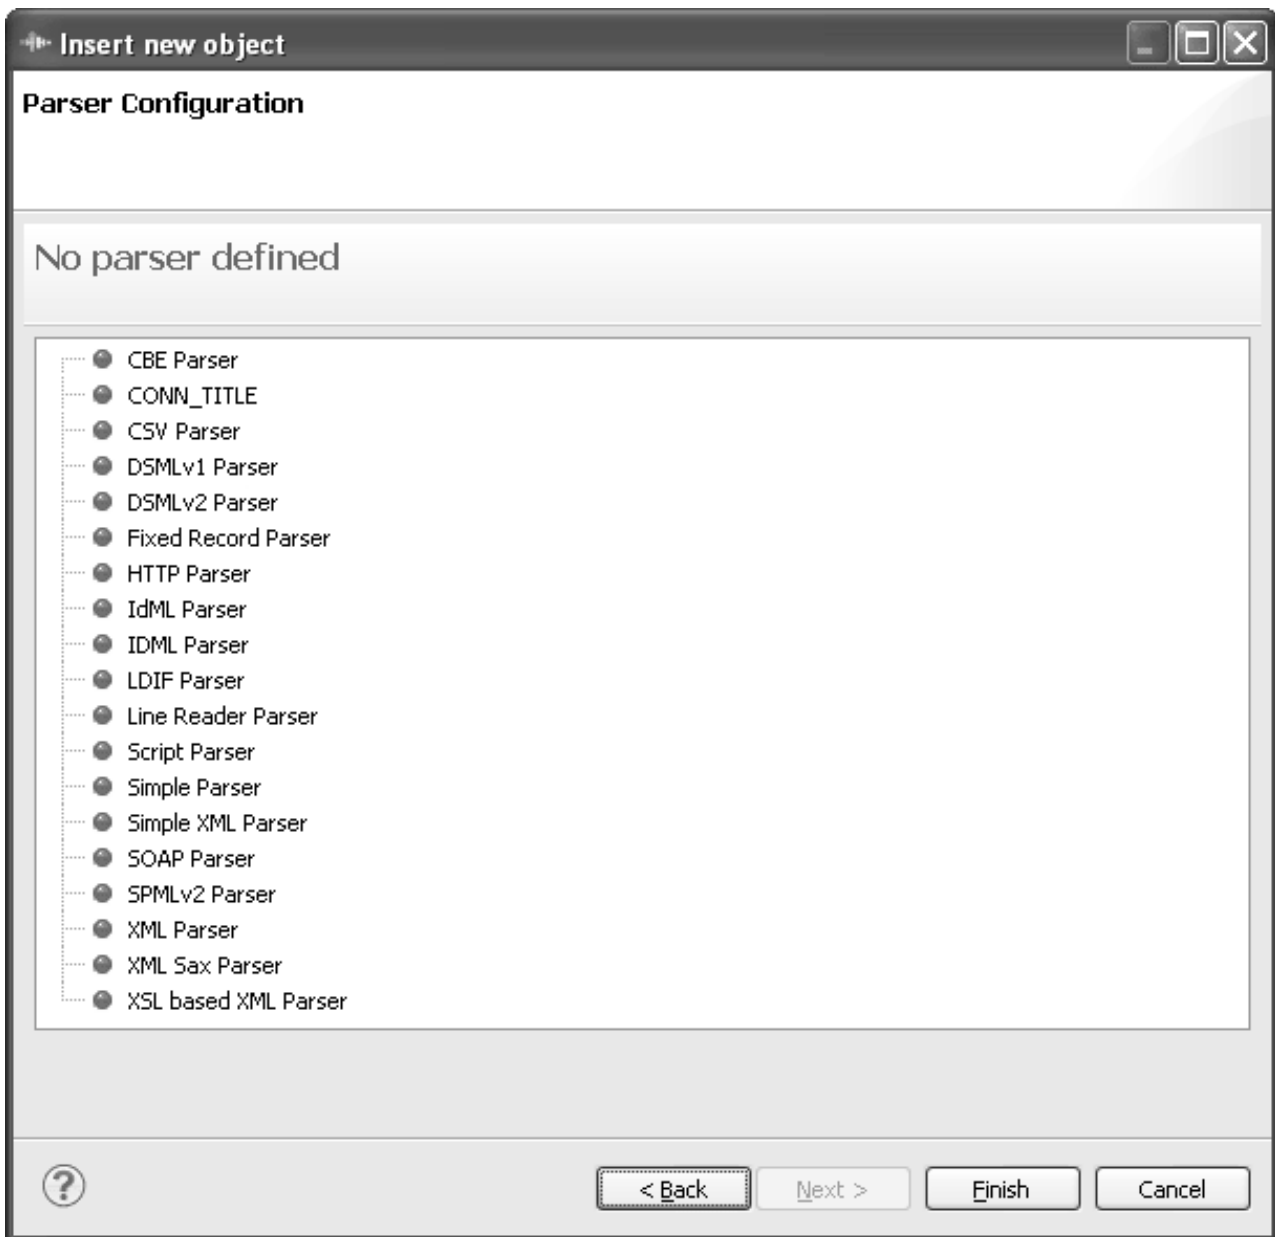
Insert new object

Parser Configuration

No parser defined

CBE Parser
CONN_TITLE
CSV Parser
DSMLv1 Parser
DSMLv2 Parser
Fixed Record Parser
HTTP Parser
IdML Parser
IDML Parser
LDIF Parser
Line Reader Parser
Script Parser
Simple Parser
Simple XML Parser
SOAP Parser
SPMLv2 Parser
XML Parser
XML Sax Parser
XSL based XML Parser

?

< Back
Next >
Finish
Cancel